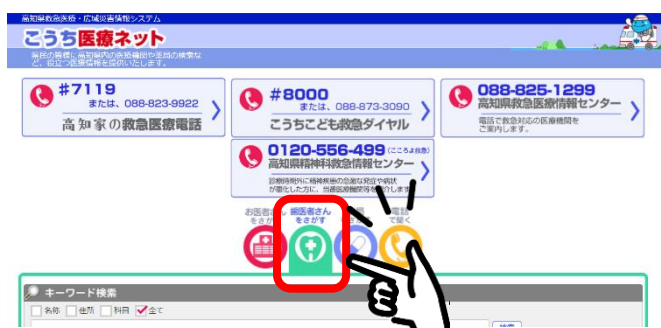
高知県救急医療・広域災害情報システム

こうち医療ネット

県民の皆様に、高知県内の医療機関や薬局の検索など、役立つ医療情報を提供いたします。

#7119
または、088-823-9922
高知家の救急医療電話

#8000
または、088-873-3090
こうちこども救急ダイヤル

088-825-1299
高知県救急医療情報センター
電話で救急対応の医療機関をご案内します。

0120-556-499 (こころよ救急)
高知県精神科救急情報センター
診療時間外に精神疾患の急激な発症や病状が悪化した方に、当番医療機関等をご案内します。

お医者さんをさがす

歯医者さんをさがす

電話で聞く

キーワード検索

名称 住所 科目 全て

検索